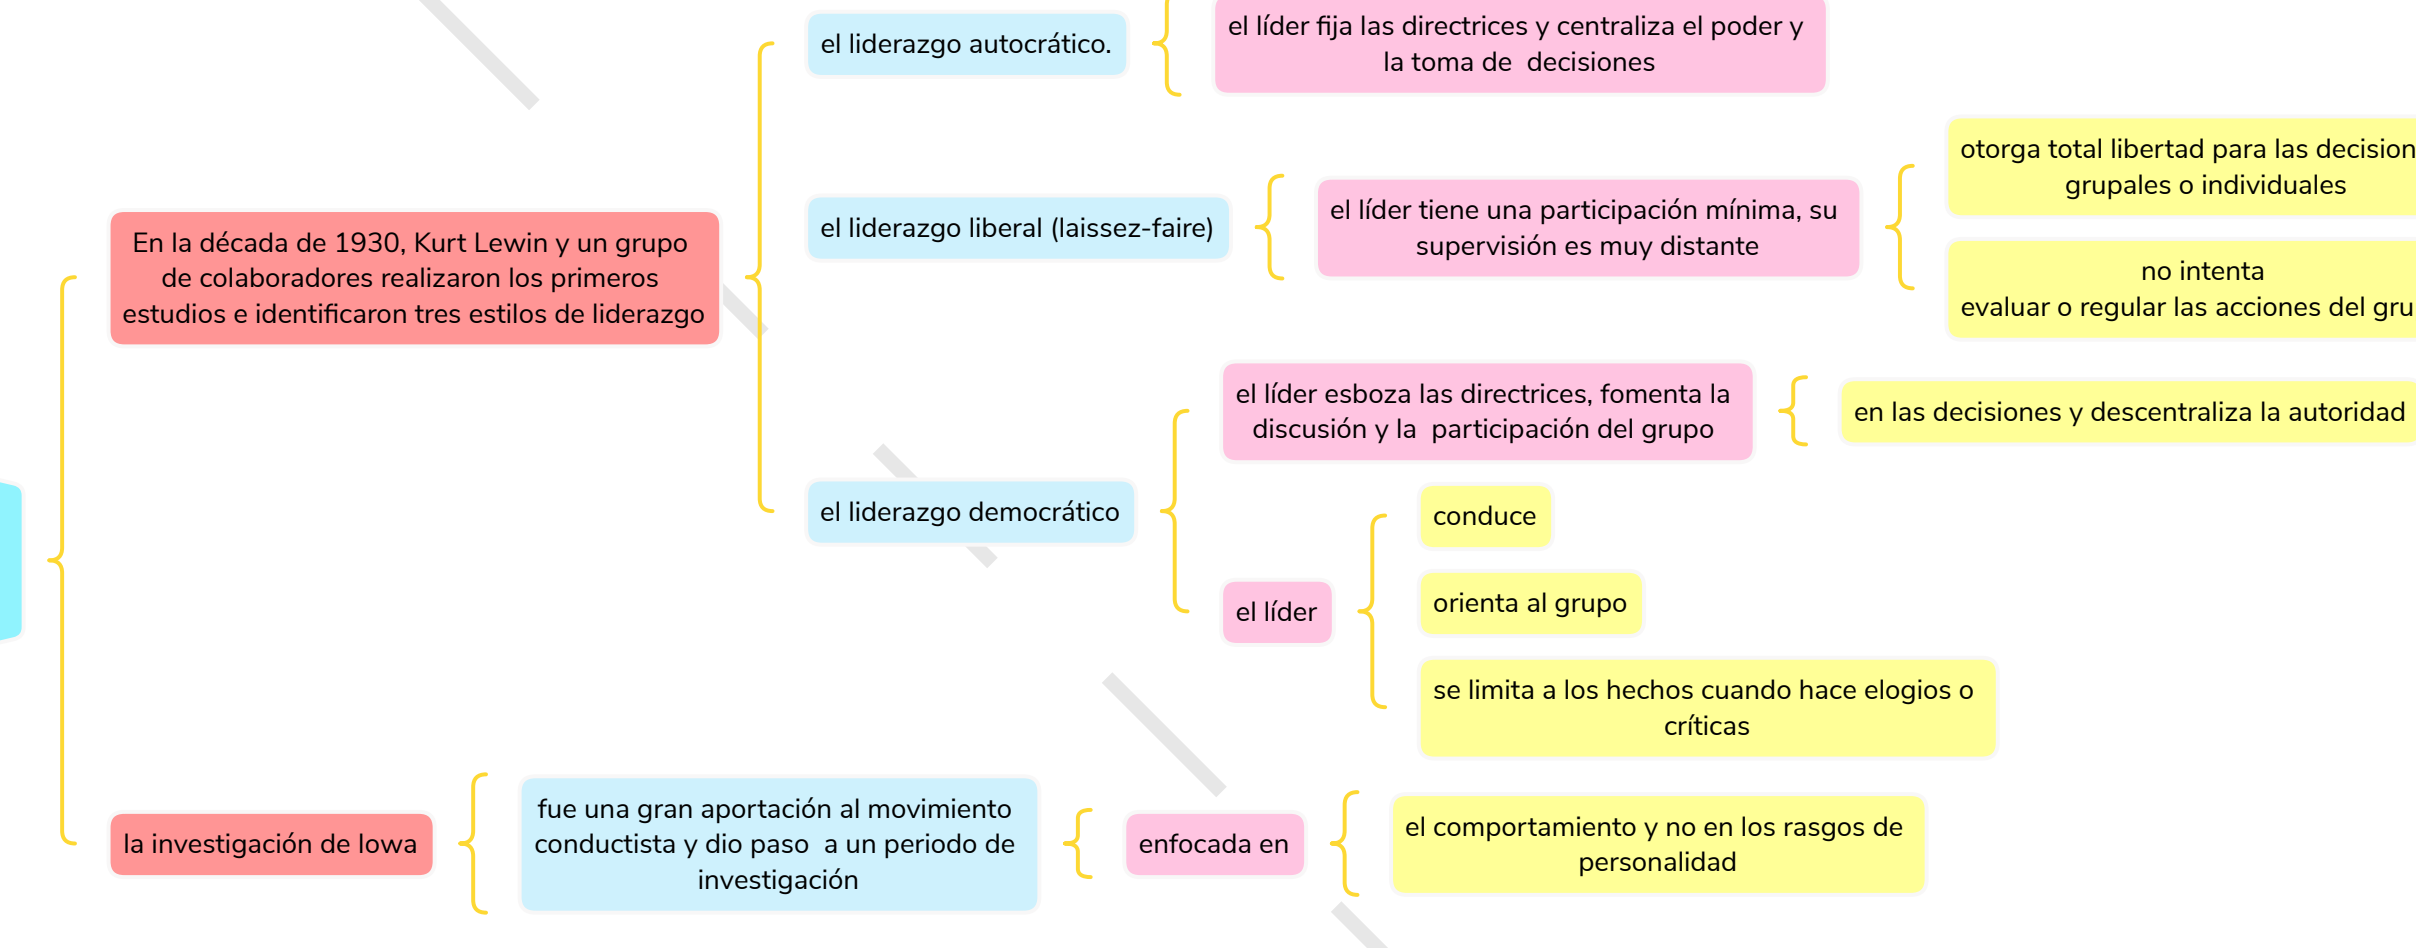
En la década de 1930, Kurt Lewin y un grupo de colaboradores realizaron los primeros estudios e identificaron tres estilos de liderazgo

el liderazgo autocrático.

el líder fija las directrices y centraliza el poder y la toma de decisiones

el liderazgo liberal (laissez-faire)

el líder tiene una participación mínima, su supervisión es muy distante

otorga total libertad para las decision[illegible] grupales o individuales

no intenta evaluar o regular las acciones del gru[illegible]

el liderazgo democrático

el líder esboza las directrices, fomenta la discusión y la participación del grupo

en las decisiones y descentraliza la autoridad

el líder

conduce

orienta al grupo

se limita a los hechos cuando hace elogios o críticas

la investigación de lowa

fue una gran aportación al movimiento conductista y dio paso a un periodo de investigación

enfocada en

el comportamiento y no en los rasgos de personalidad